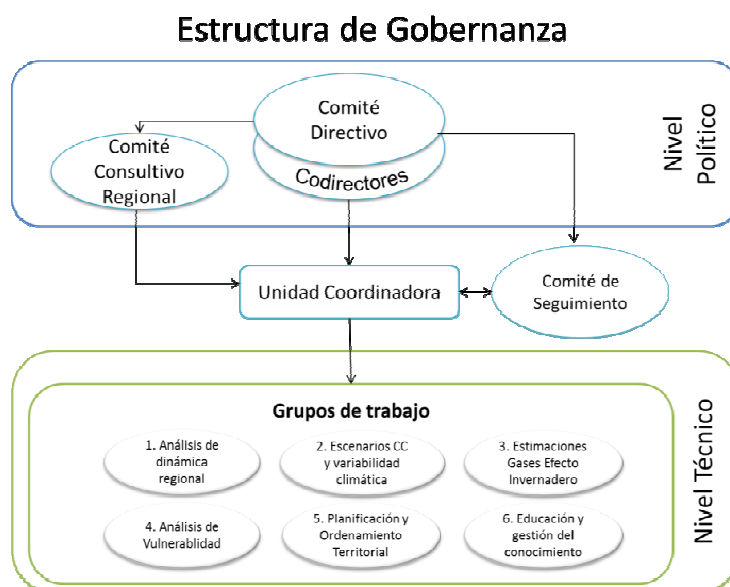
Estructura de Gobernanza

Comité Directivo

Codirectores

Comité Consultivo Regional

Nivel Político

Unidad Coordinadora

Comité de Seguimiento

Grupos de trabajo

1. Análisis de dinámica regional

2. Escenarios CC y variabilidad climática

3. Estimaciones Gases Efecto Invernadero

4. Análisis de Vulnerablidad

5. Planificación y Ordenamiento Territorial

6. Educación y gestión del conocimiento

Nivel Técnico